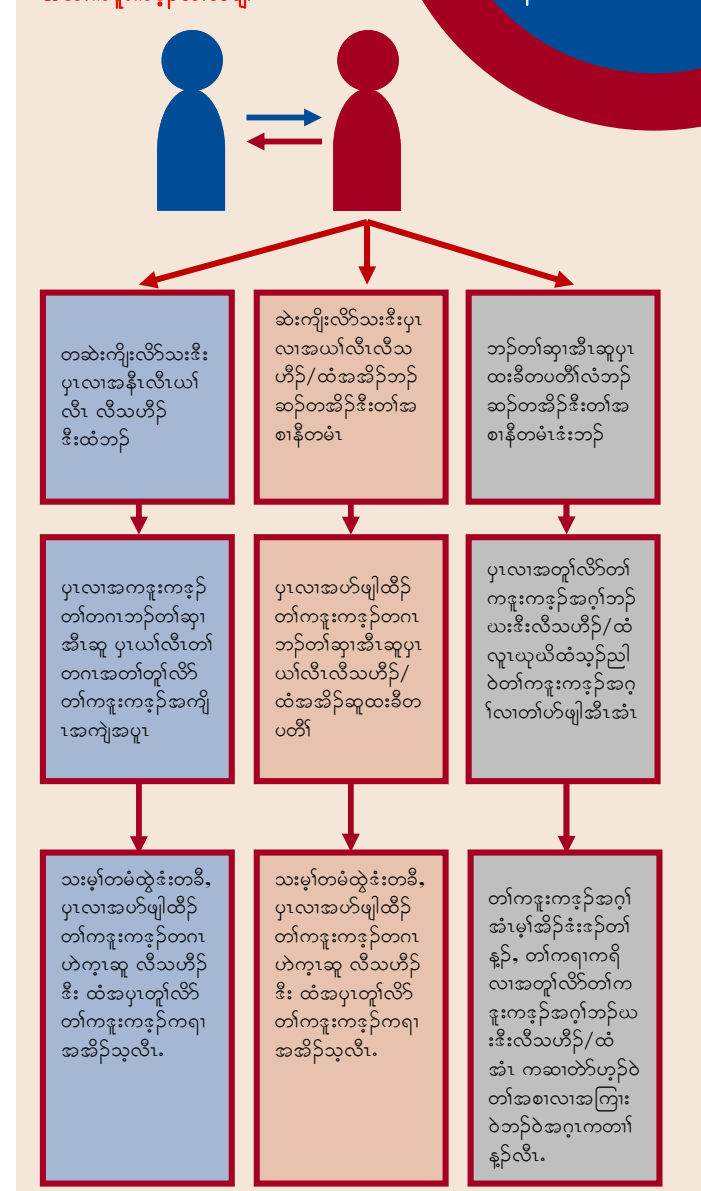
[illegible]

တဆဲးကျိုးလိာ်သးဒီး ပှၤလၢအနီၤလီၤယၢ် လီၤ လီသဟီဉ် ဒီးထံဘဉ်

ဆဲးကျိုးလိာ်သးဒီးပှၤ လၢအယၢ်လီၤလီသ ဟီဉ်/ထံအအိဉ်ဘဉ် ဆဉ်တအိဉ်ဒီးတၢ်အ စၢနီတမံၤ

ဘဉ်တၢ်ဆှၢအီၤဆူပှၤ ထးခီတပတိၢ်လံဘဉ် ဆဉ်တအိဉ်ဒီးတၢ်အ စၢနီတမံၤဒံးဘဉ်

ပှၤလၢအကဒူးကဒ့ဉ် တၢ်တဂၤဘဉ်တၢ်ဆှၢ အီၤဆူ ပှၤယၢ်လီၤတၢ် တဂၤအတၢ်တူၢ်လိာ် တၢ်ကဒူးကဒ့ဉ်အကျိ ၤအကျဲအပူၤ

ပှၤလၢအဟ်ဖျါထိဉ် တၢ်ကဒူးကဒ့ဉ်တဂၤ ဘဉ်တၢ်ဆှၢအီၤဆူပှၤ ယၢ်လီၤလီသဟီဉ်/ ထံအအိဉ်ဆူထးခီတ ပတိၢ်

ပှၤလၢအတူၢ်လိာ်တၢ် ကဒူးကဒ့ဉ်အဂ့ၢ်ဘဉ် ယးဒီးလီသဟီဉ်/ထံ လူၤယုဃိထံသ့ဉ်ညါ ဝဲတၢ်ကဒူးကဒ့ဉ်အဂ့ ၢ်လၢတၢ်ဟ်ဖျါအီၤအံၤ

သးမ့ၢ်တမံထွဲဒံးတခါ, ပှၤလၢအဟ်ဖျါထိဉ် တၢ်ကဒူးကဒ့ဉ်တဂၤ ဟဲက္ၤဆူ လီသဟီဉ် ဒီး ထံအပှၤတူၢ်လိာ် တၢ်ကဒူးကဒ့ဉ်ကရၢ အအိဉ်သ့လီၤ.

သးမ့ၢ်တမံထွဲဒံးတခါ, ပှၤလၢအဟ်ဖျါထိဉ် တၢ်ကဒူးကဒ့ဉ်တဂၤ ဟဲက္ၤဆူ လီသဟီဉ် ဒီး ထံအပှၤတူၢ်လိာ် တၢ်ကဒူးကဒ့ဉ်ကရၢ အအိဉ်သ့လီၤ.

တၢ်ကဒူးကဒ့ဉ်အဂ့ၢ် အံၤမ့ၢ်အိဉ်ဒံးဒဉ်တၢ် နူဉ်, တၢ်ကရၢကရိ လၢအတူၢ်လိာ်တၢ်က ဒူးကဒ့ဉ်အဂ့ၢ်ဘဉ်ယ းဒီးလီသဟီဉ်/ထံ အံၤ ကဆၢတဲာ်ဟ့ဉ်ဝဲ တၢ်အစၢလၢအကြၢး ဝဲဘဉ်ဝဲအဂ့ၤကတၢၢ် နူဉ်လီၤ.